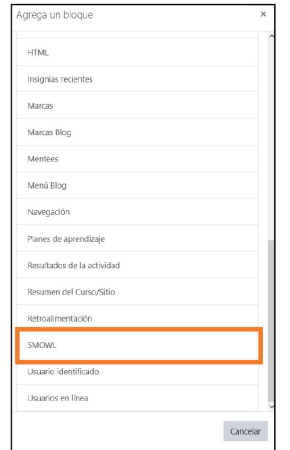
Agrega un bloque ×

HTML

Insignias recientes

Marcas

Marcas Blog

Mentees

Menú Blog

Navegación

Planes de aprendizaje

Resultados de la actividad

Resumen del Curso/Sitio

Retroalimentación

SMOWL

Usuario identificado

Usuarios en línea

Cancelar